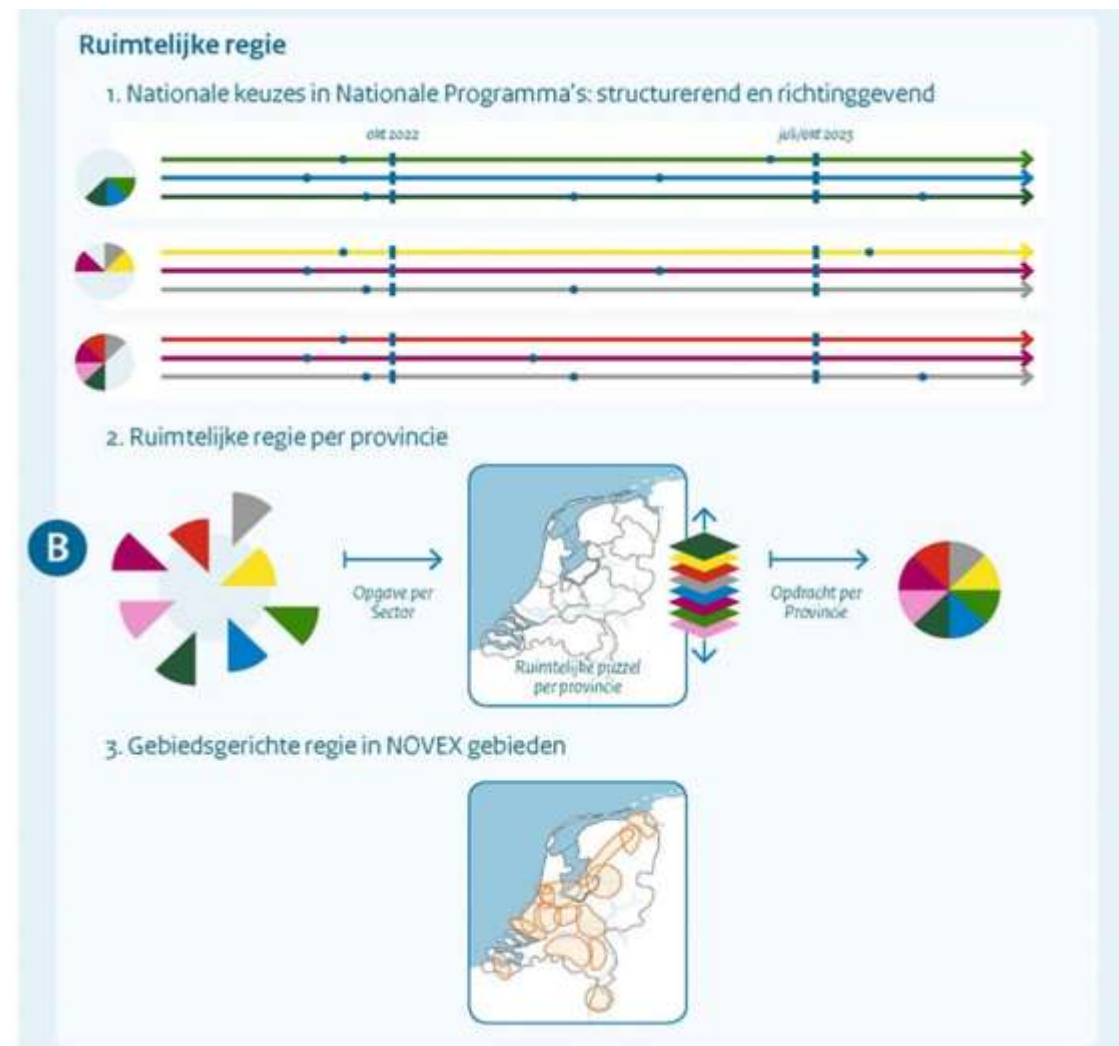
Ruimtelijke regie

1. Nationale keuzes in Nationale Programma's: structurerend en richtinggevend

okt 2022

juli/okt 2023

2. Ruimtelijke regie per provincie

B

Opgave per Sector

Ruimtelijke puzzel per provincie

Opdracht per Provincie

3. Gebiedsgerichte regie in NOVEX gebieden